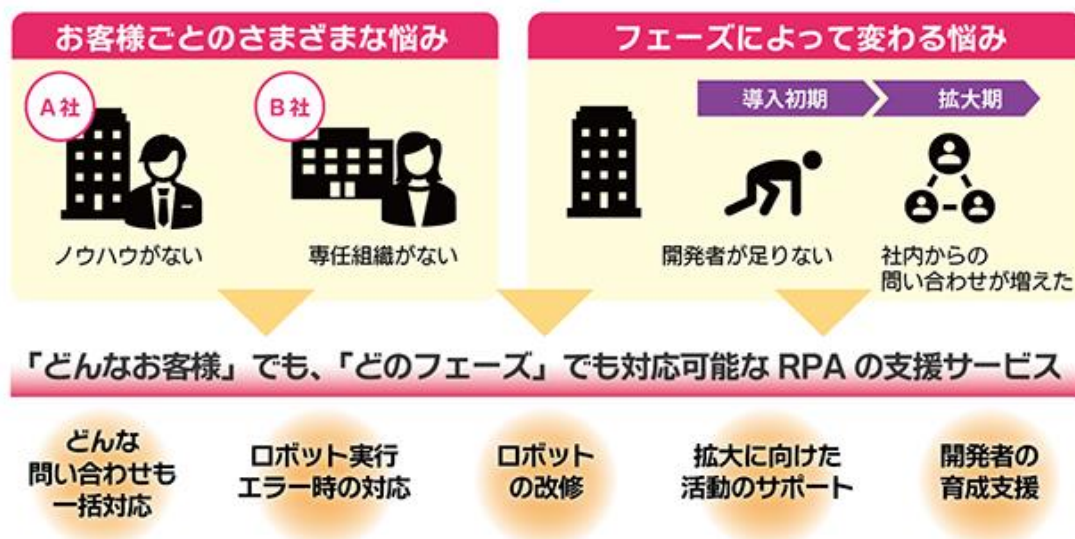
お客様ごとのさまざまな悩み

A社

ノウハウがない

B社

専任組織がない

フェーズによって変わる悩み

導入初期

拡大期

開発者が足りない

社内からの問い合わせが増えた

「どんなお客様」でも、「どのフェーズ」でも対応可能な RPA の支援サービス

どんな問い合わせも一括対応

ロボット実行エラー時の対応

ロボットの改修

拡大に向けた活動のサポート

開発者の育成支援